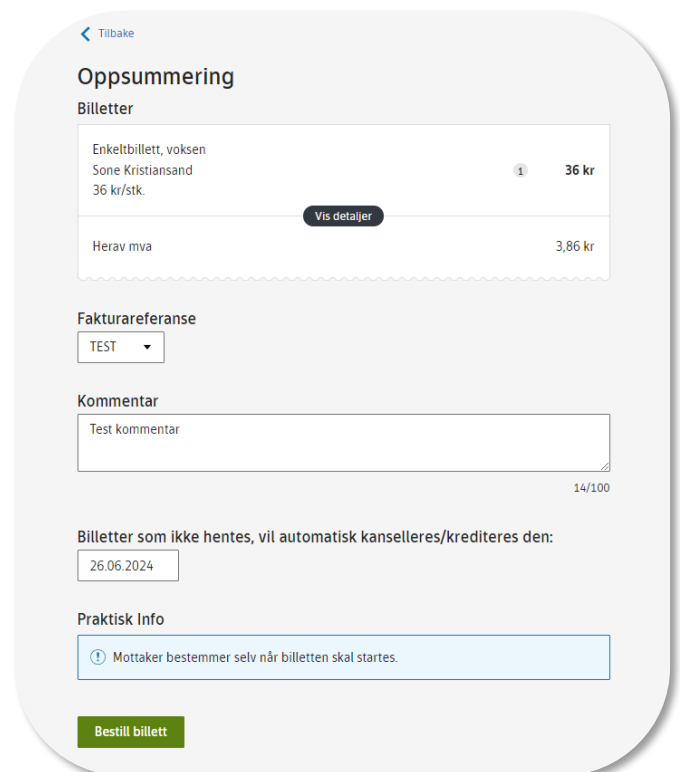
Tilbake

Oppsummering

Billetter

Enkeltbillett, voksen
Sone Kristiansand
36 kr/stk.

1 36 kr

Vis detaljer

Herav mva 3,86 kr

Fakturareferanse

TEST

Kommentar

Test kommentar

14/100

Billetter som ikke hentes, vil automatisk kanselleres/krediteres den:

26.06.2024

Praktisk Info

Mottaker bestemmer selv når billetten skal startes.

Bestill billett